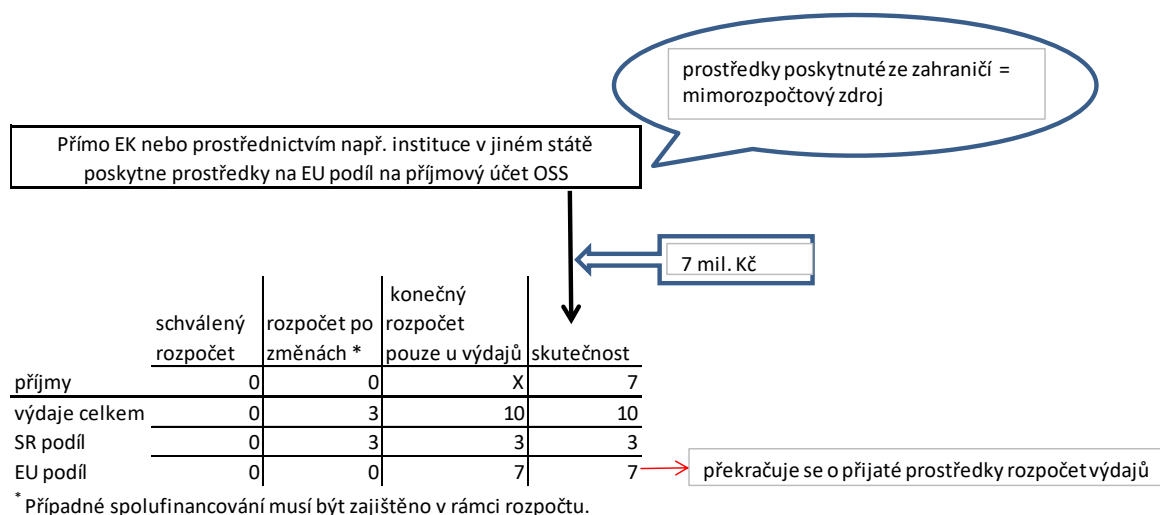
prostředky poskytnuté ze zahraničí = mimorozpočtový zdroj

Přímo EK nebo prostřednictvím např. instituce v jiném státě poskytne prostředky na EU podíl na příjmový účet OSS

7 mil. Kč

| | schválený rozpočet | rozpočet po změnách * | konečný rozpočet pouze u výdajů | skutečnost |
|---|---|---|---|---|
| příjmy | 0 | 0 | X | 7 |
| výdaje celkem | 0 | 3 | 10 | 10 |
| SR podíl | 0 | 3 | 3 | 3 |
| EU podíl | 0 | 0 | 7 | 7 |

překračuje se o přijaté prostředky rozpočet výdajů

* Případné spolufinancování musí být zajištěno v rámci rozpočtu.